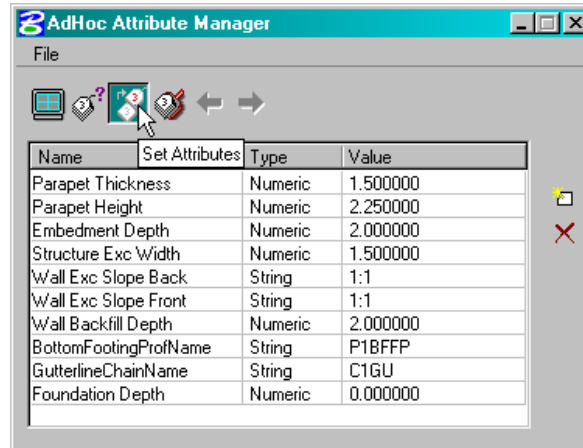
AdHoc Attribute Manager

File

Set Attributes

| Name | Type | Value |
|---|---|---|
| Parapet Thickness | Numeric | 1.500000 |
| Parapet Height | Numeric | 2.250000 |
| Embedment Depth | Numeric | 2.000000 |
| Structure Exc Width | Numeric | 1.500000 |
| Wall Exc Slope Back | String | 1:1 |
| Wall Exc Slope Front | String | 1:1 |
| Wall Backfill Depth | Numeric | 2.000000 |
| BottomFootingProfName | String | P1BFFP |
| GutterlineChainName | String | C1GU |
| Foundation Depth | Numeric | 0.000000 |